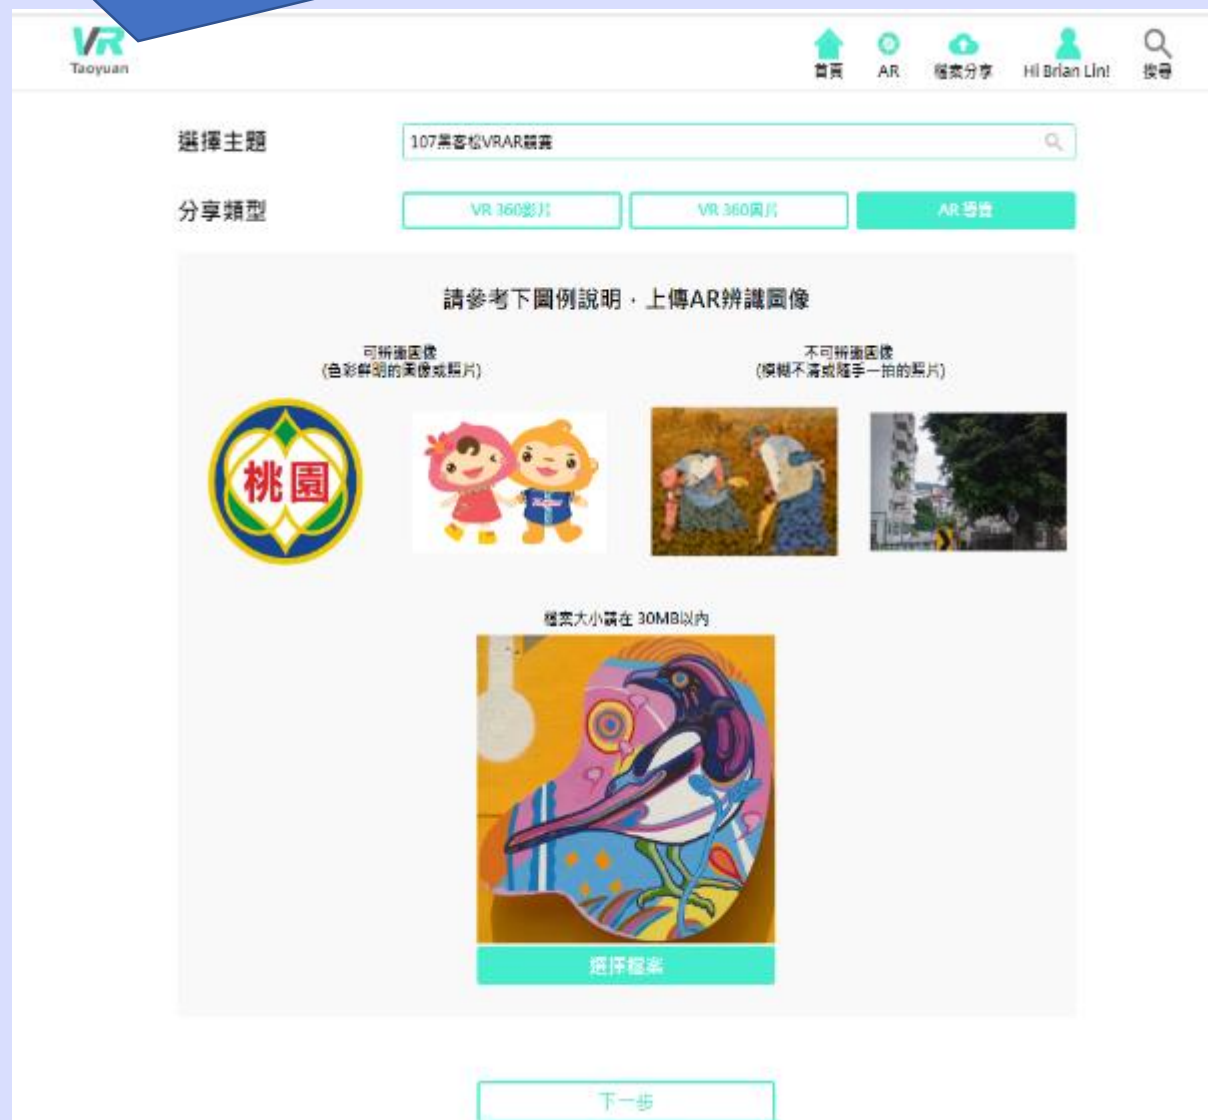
VR
Taoyuan

首頁 AR 檔案分享 Hi Brian Lin! 搜尋

選擇主題 107黑客松VRAR競賽

分享類型 VR 360影片 VR 360圖片 AR 語音

請參考下圖例說明，上傳AR辨識圖像

可辨識圖像
(色彩鮮明的圖像或照片)

不可辨識圖像
(模糊不清或隨手一拍的照片)

桃園

檔案大小請在 30MB以內

選擇檔案

下一步